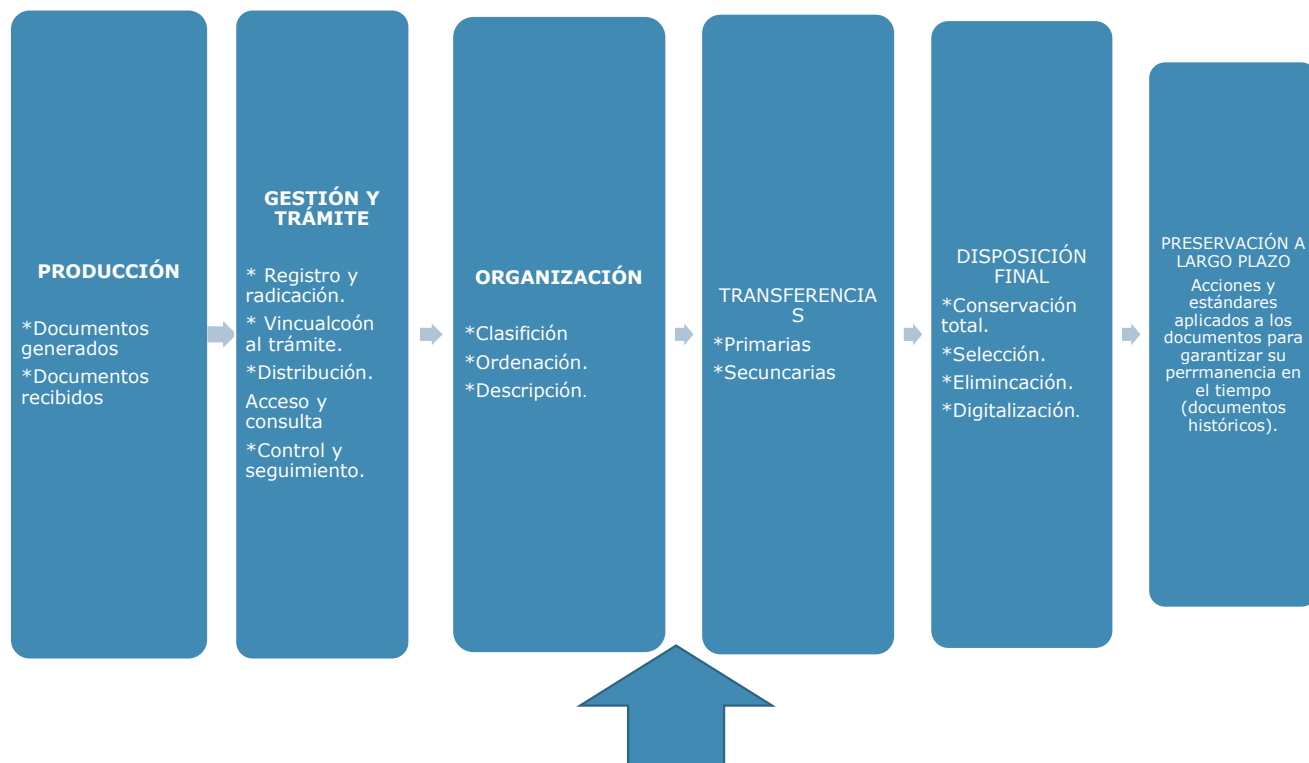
PRODUCCIÓN

*Documentos generados

*Documentos recibidos

GESTIÓN Y TRÁMITE

* Registro y radicación.

* Vincualcoón al trámite.

*Distribución.

Acceso y consulta

*Control y seguimiento.

ORGANIZACIÓN

*Clasifición

*Ordenación.

*Descripción.

TRANSFERENCIAS

*Primarias

*Secuncarias

DISPOSICIÓN FINAL

*Conservación total.

*Selección.

*Elimincación.

*Digitalización.

PRESERVACIÓN A LARGO PLAZO

Acciones y estándares aplicados a los documentos para garantizar su perrmanencia en el tiempo (documentos históricos).